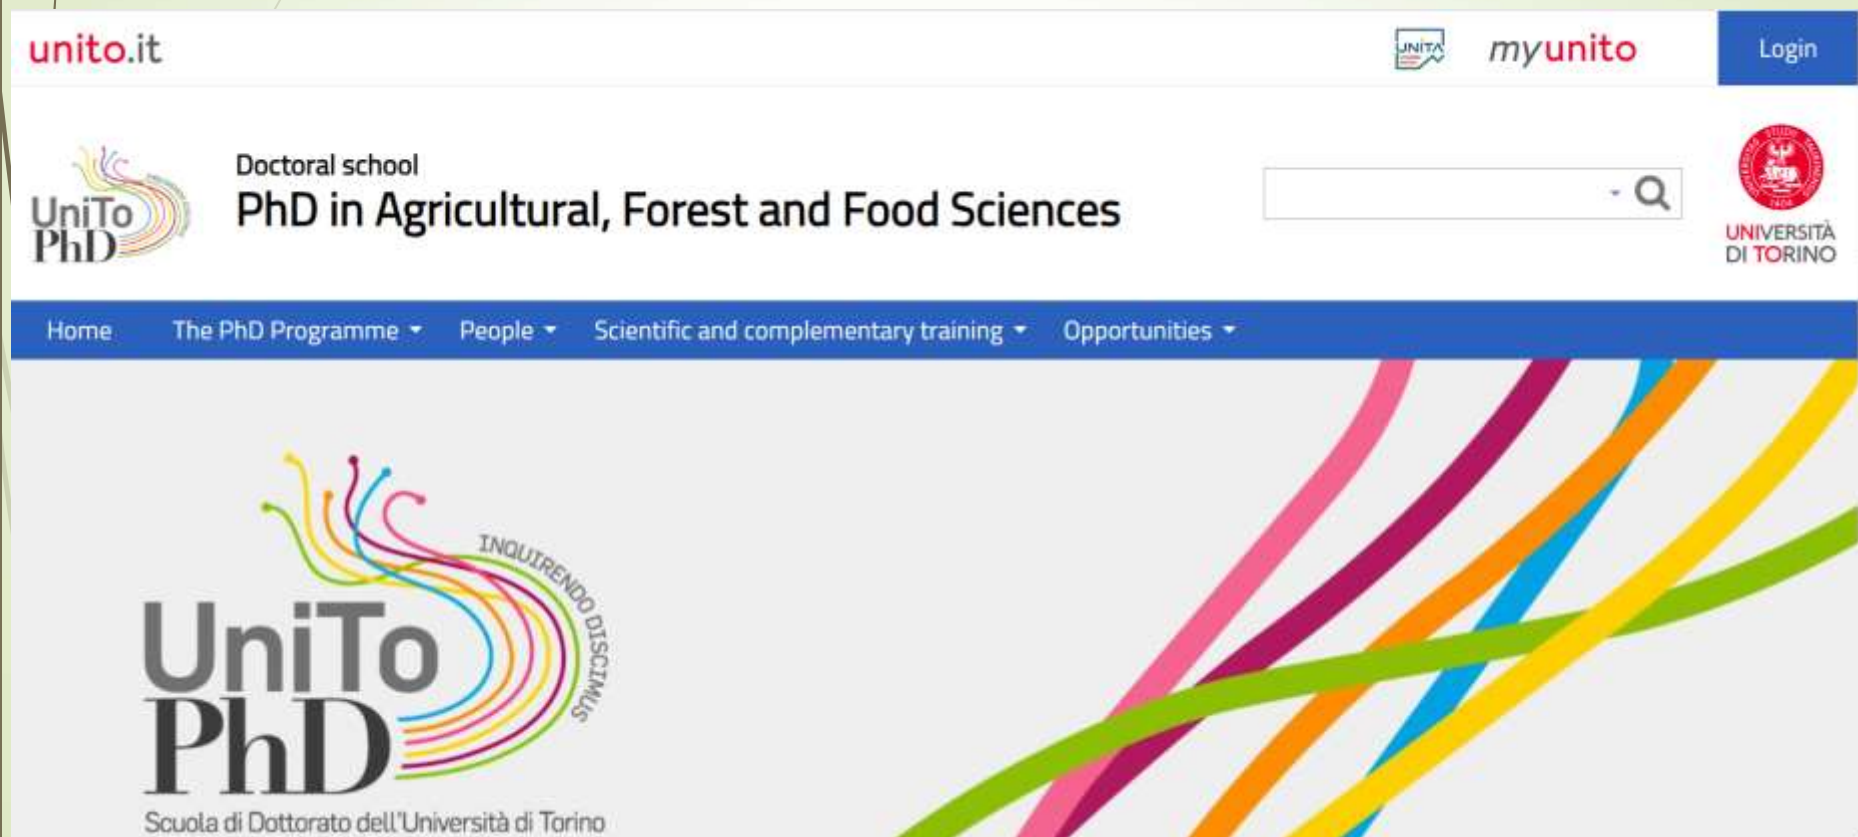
unito.it

UNITA

myunito

Login

UniTo PhD

Doctoral school

PhD in Agricultural, Forest and Food Sciences

UNIVERSITÀ DI TORINO

Home The PhD Programme People Scientific and complementary training Opportunities

UniTo PhD

INQUIRENDO DISCIMUS

Scuola di Dottorato dell'Università di Torino